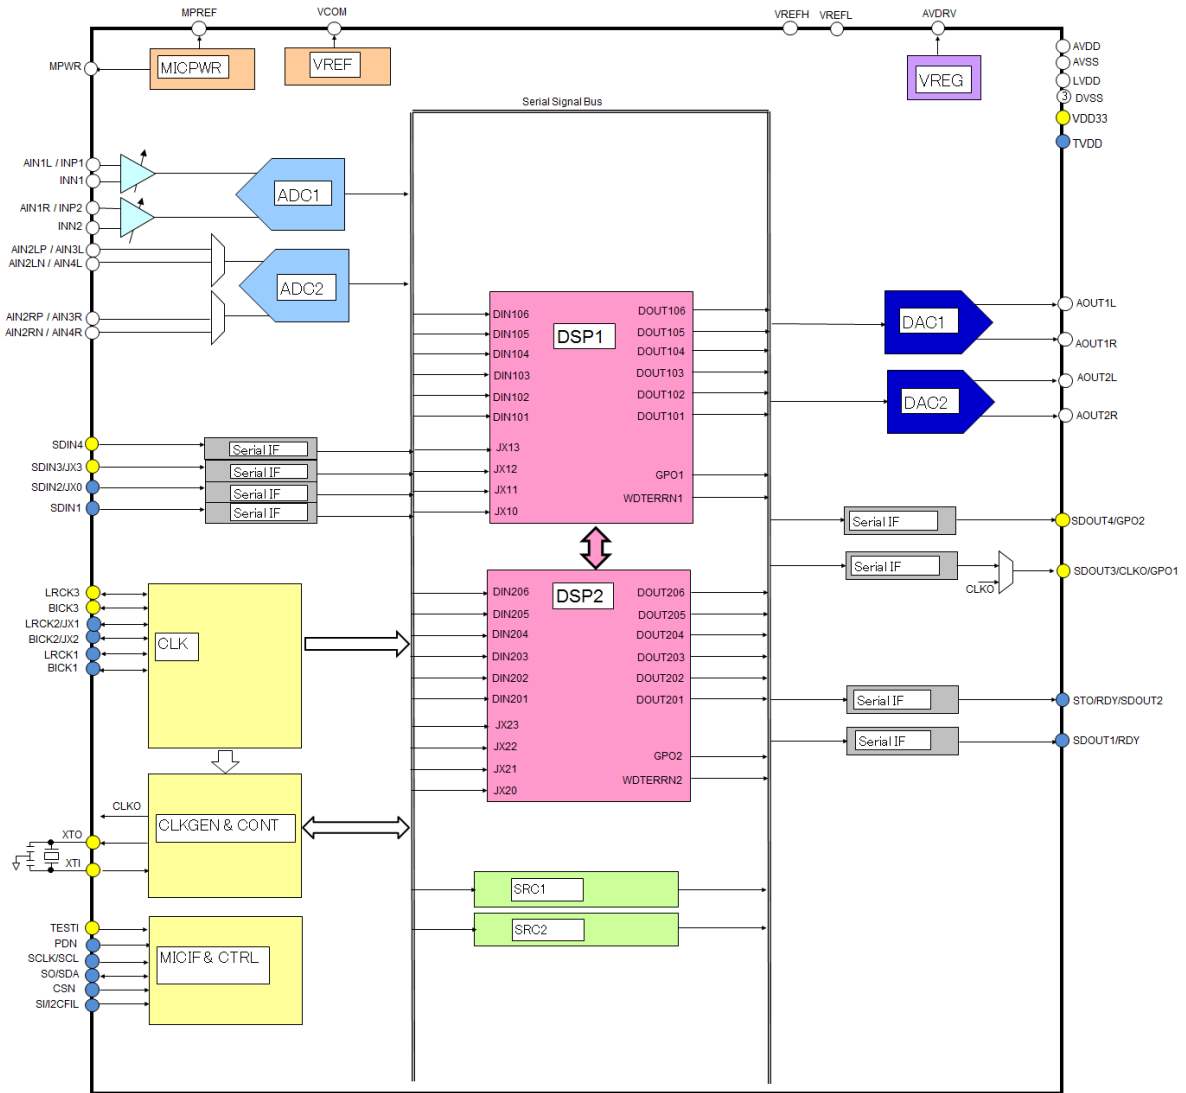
MPREF
VCOM
VREFH
VREFL
AVDRV
MPWR
MICPWR
VREF
VREG
AVDD
AVSS
LVDD
3
DVSS
VDD33
TVDD
Serial Signal Bus
AIN1L / INP1
INN1
AIN1R / INP2
INN2
ADC1
AIN2LP / AIN3L
AIN2LN / AIN4L
ADC2
AIN2RP / AIN3R
AIN2RN / AIN4R

DSP1
DIN106
DIN105
DIN104
DIN103
DIN102
DIN101
JX13
JX12
JX11
JX10
DOUT106
DOUT105
DOUT104
DOUT103
DOUT102
DOUT101
GPO1
WDTERRN1

DAC1
AOUT1L
AOUT1R
DAC2
AOUT2L
AOUT2R

SDIN4
SDIN3/JX3
SDIN2/JX0
SDIN1
Serial IF
Serial IF
Serial IF
Serial IF

Serial IF
SDOUT4/GPO2
Serial IF
CLKO
SDOUT3/CLKO/GPO1

LRCK3
BICK3
LRCK2/JX1
BICK2/JX2
LRCK1
BICK1
CLK

DSP2
DIN206
DIN205
DIN204
DIN203
DIN202
DIN201
JX23
JX22
JX21
JX20
DOUT206
DOUT205
DOUT204
DOUT203
DOUT202
DOUT201
GPO2
WDTERRN2

Serial IF
STO/RDY/SDOUT2
Serial IF
SDOUT1/RDY

CLKO
CLKGEN & CONT
XTO
XTI

SRC1
SRC2

TESTI
PDN
SCLK/SCL
SO/SDA
CSN
SI/I2CFIL
MICIF & CTRL